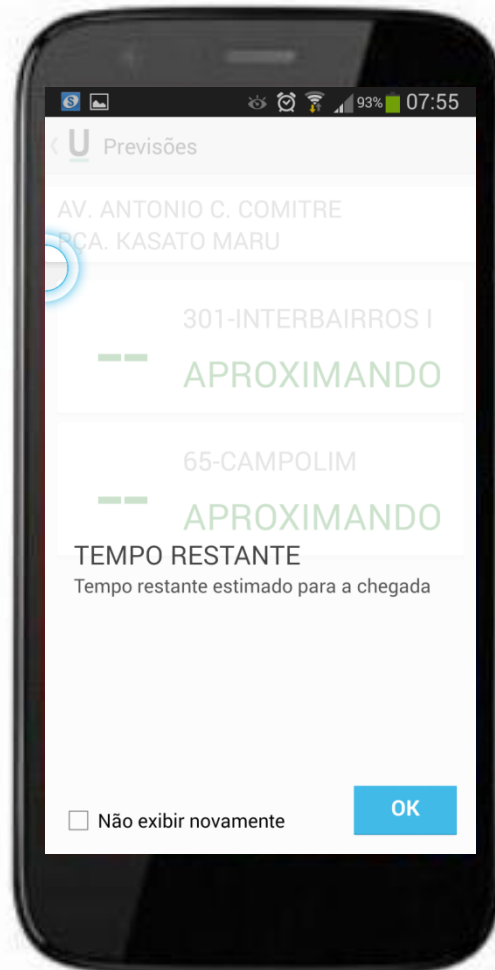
93% 07:55

U Previsões

AV. ANTONIO C. COMITRE
PÇA. KASATO MARU

--
301-INTERBAIRROS I
APROXIMANDO

--
65-CAMPOLIM
APROXIMANDO

TEMPO RESTANTE
Tempo restante estimado para a chegada

Não exibir novamente

OK